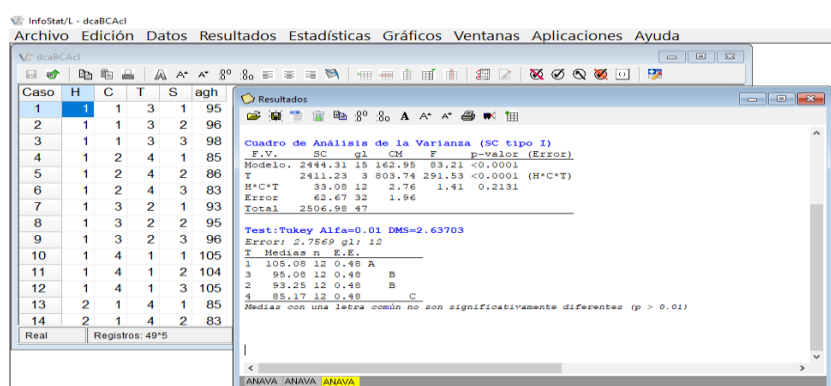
InfoStat/L - dcaBCAcl
Archivo Edición Datos Resultados Estadísticas Gráficos Ventanas Aplicaciones Ayuda

dcaBCAcl

| Caso | H | C | T | S | agh |
|---|---|---|---|---|---|
| 1 | 1 | 1 | 3 | 1 | 95 |
| 2 | 1 | 1 | 3 | 2 | 96 |
| 3 | 1 | 1 | 3 | 3 | 98 |
| 4 | 1 | 2 | 4 | 1 | 85 |
| 5 | 1 | 2 | 4 | 2 | 86 |
| 6 | 1 | 2 | 4 | 3 | 83 |
| 7 | 1 | 3 | 2 | 1 | 93 |
| 8 | 1 | 3 | 2 | 2 | 95 |
| 9 | 1 | 3 | 2 | 3 | 96 |
| 10 | 1 | 4 | 1 | 1 | 105 |
| 11 | 1 | 4 | 1 | 2 | 104 |
| 12 | 1 | 4 | 1 | 3 | 105 |
| 13 | 2 | 1 | 4 | 1 | 85 |
| 14 | 2 | 1 | 4 | 2 | 83 |

Real Registros: 49*5

Resultados

Cuadro de Análisis de la Varianza (SC tipo I)

| F.V. | SC | gl | CM | F | p-valor | (Error) |
|---|---|---|---|---|---|---|
| Modelo. | 2444.31 | 15 | 162.95 | 83.21 | <0.0001 | |
| T | 2411.23 | 3 | 803.74 | 291.53 | <0.0001 | (H*C*T) |
| H*C*T | 33.08 | 12 | 2.76 | 1.41 | 0.2131 | |
| Error | 62.67 | 32 | 1.96 | | | |
| Total | 2506.98 | 47 | | | | |

Test:Tukey Alfa=0.01 DMS=2.63703
Error: 2.7569 gl: 12

| T | Medias | n | E.E. | | | |
|---|---|---|---|---|---|---|
| 1 | 105.08 | 12 | 0.48 | A | | |
| 3 | 95.08 | 12 | 0.48 | | B | |
| 2 | 93.25 | 12 | 0.48 | | B | |
| 4 | 85.17 | 12 | 0.48 | | | C |

Medias con una letra común no son significativamente diferentes (p > 0.01)

ANAVA ANAVA ANAVA